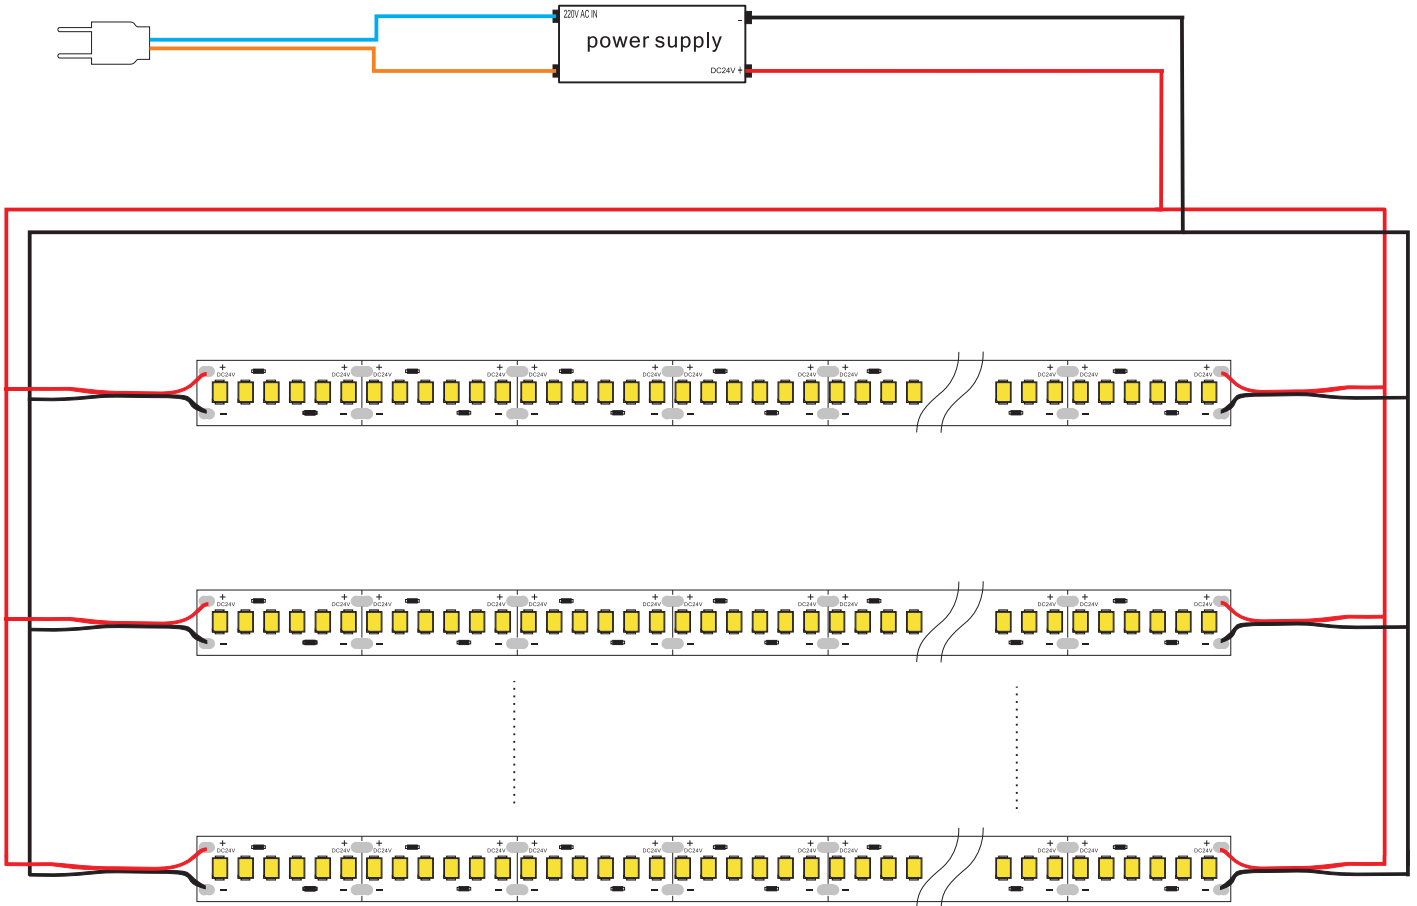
220V AC IN
power supply
-
DC24V +

+ DC24V + DC24V + DC24V + DC24V + DC24V + DC24V + DC24V + DC24V + DC24V + DC24V + DC24V + DC24V + DC24V
- - - - - - - -

+ DC24V + DC24V + DC24V + DC24V + DC24V + DC24V + DC24V + DC24V + DC24V + DC24V + DC24V + DC24V + DC24V
- - - - - - - -

+ DC24V + DC24V + DC24V + DC24V + DC24V + DC24V + DC24V + DC24V + DC24V + DC24V + DC24V + DC24V + DC24V
- - - - - - - -